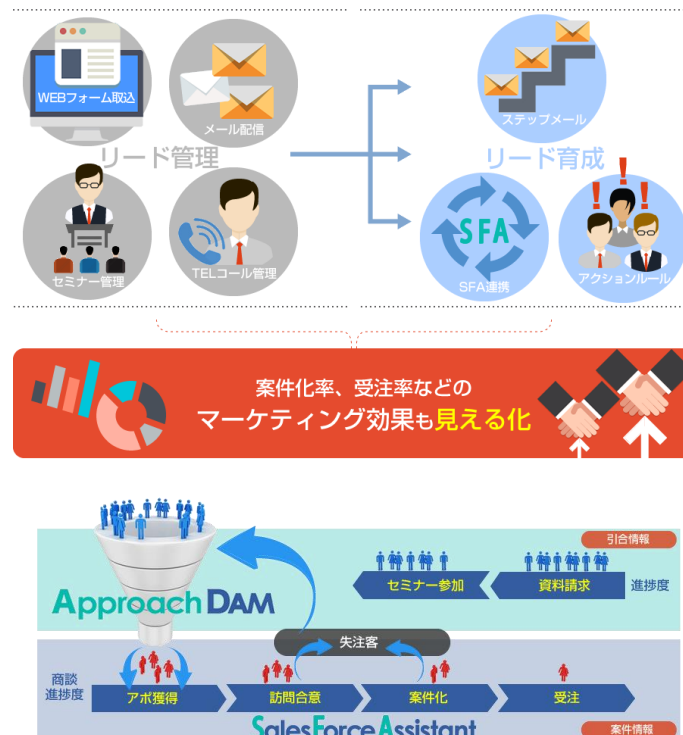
WEBフォーム取込

メール配信

リード管理

セミナー管理

TELコール管理

ステップメール

リード育成

SFA

SFA連携

アクションルール

案件化率、受注率などの

マーケティング効果も見える化

引合情報

セミナー参加

資料請求

進捗度

ApproachDAM

失注客

商談進捗度

アポ獲得

訪問合意

案件化

受注

SalesForceAssistant

案件情報